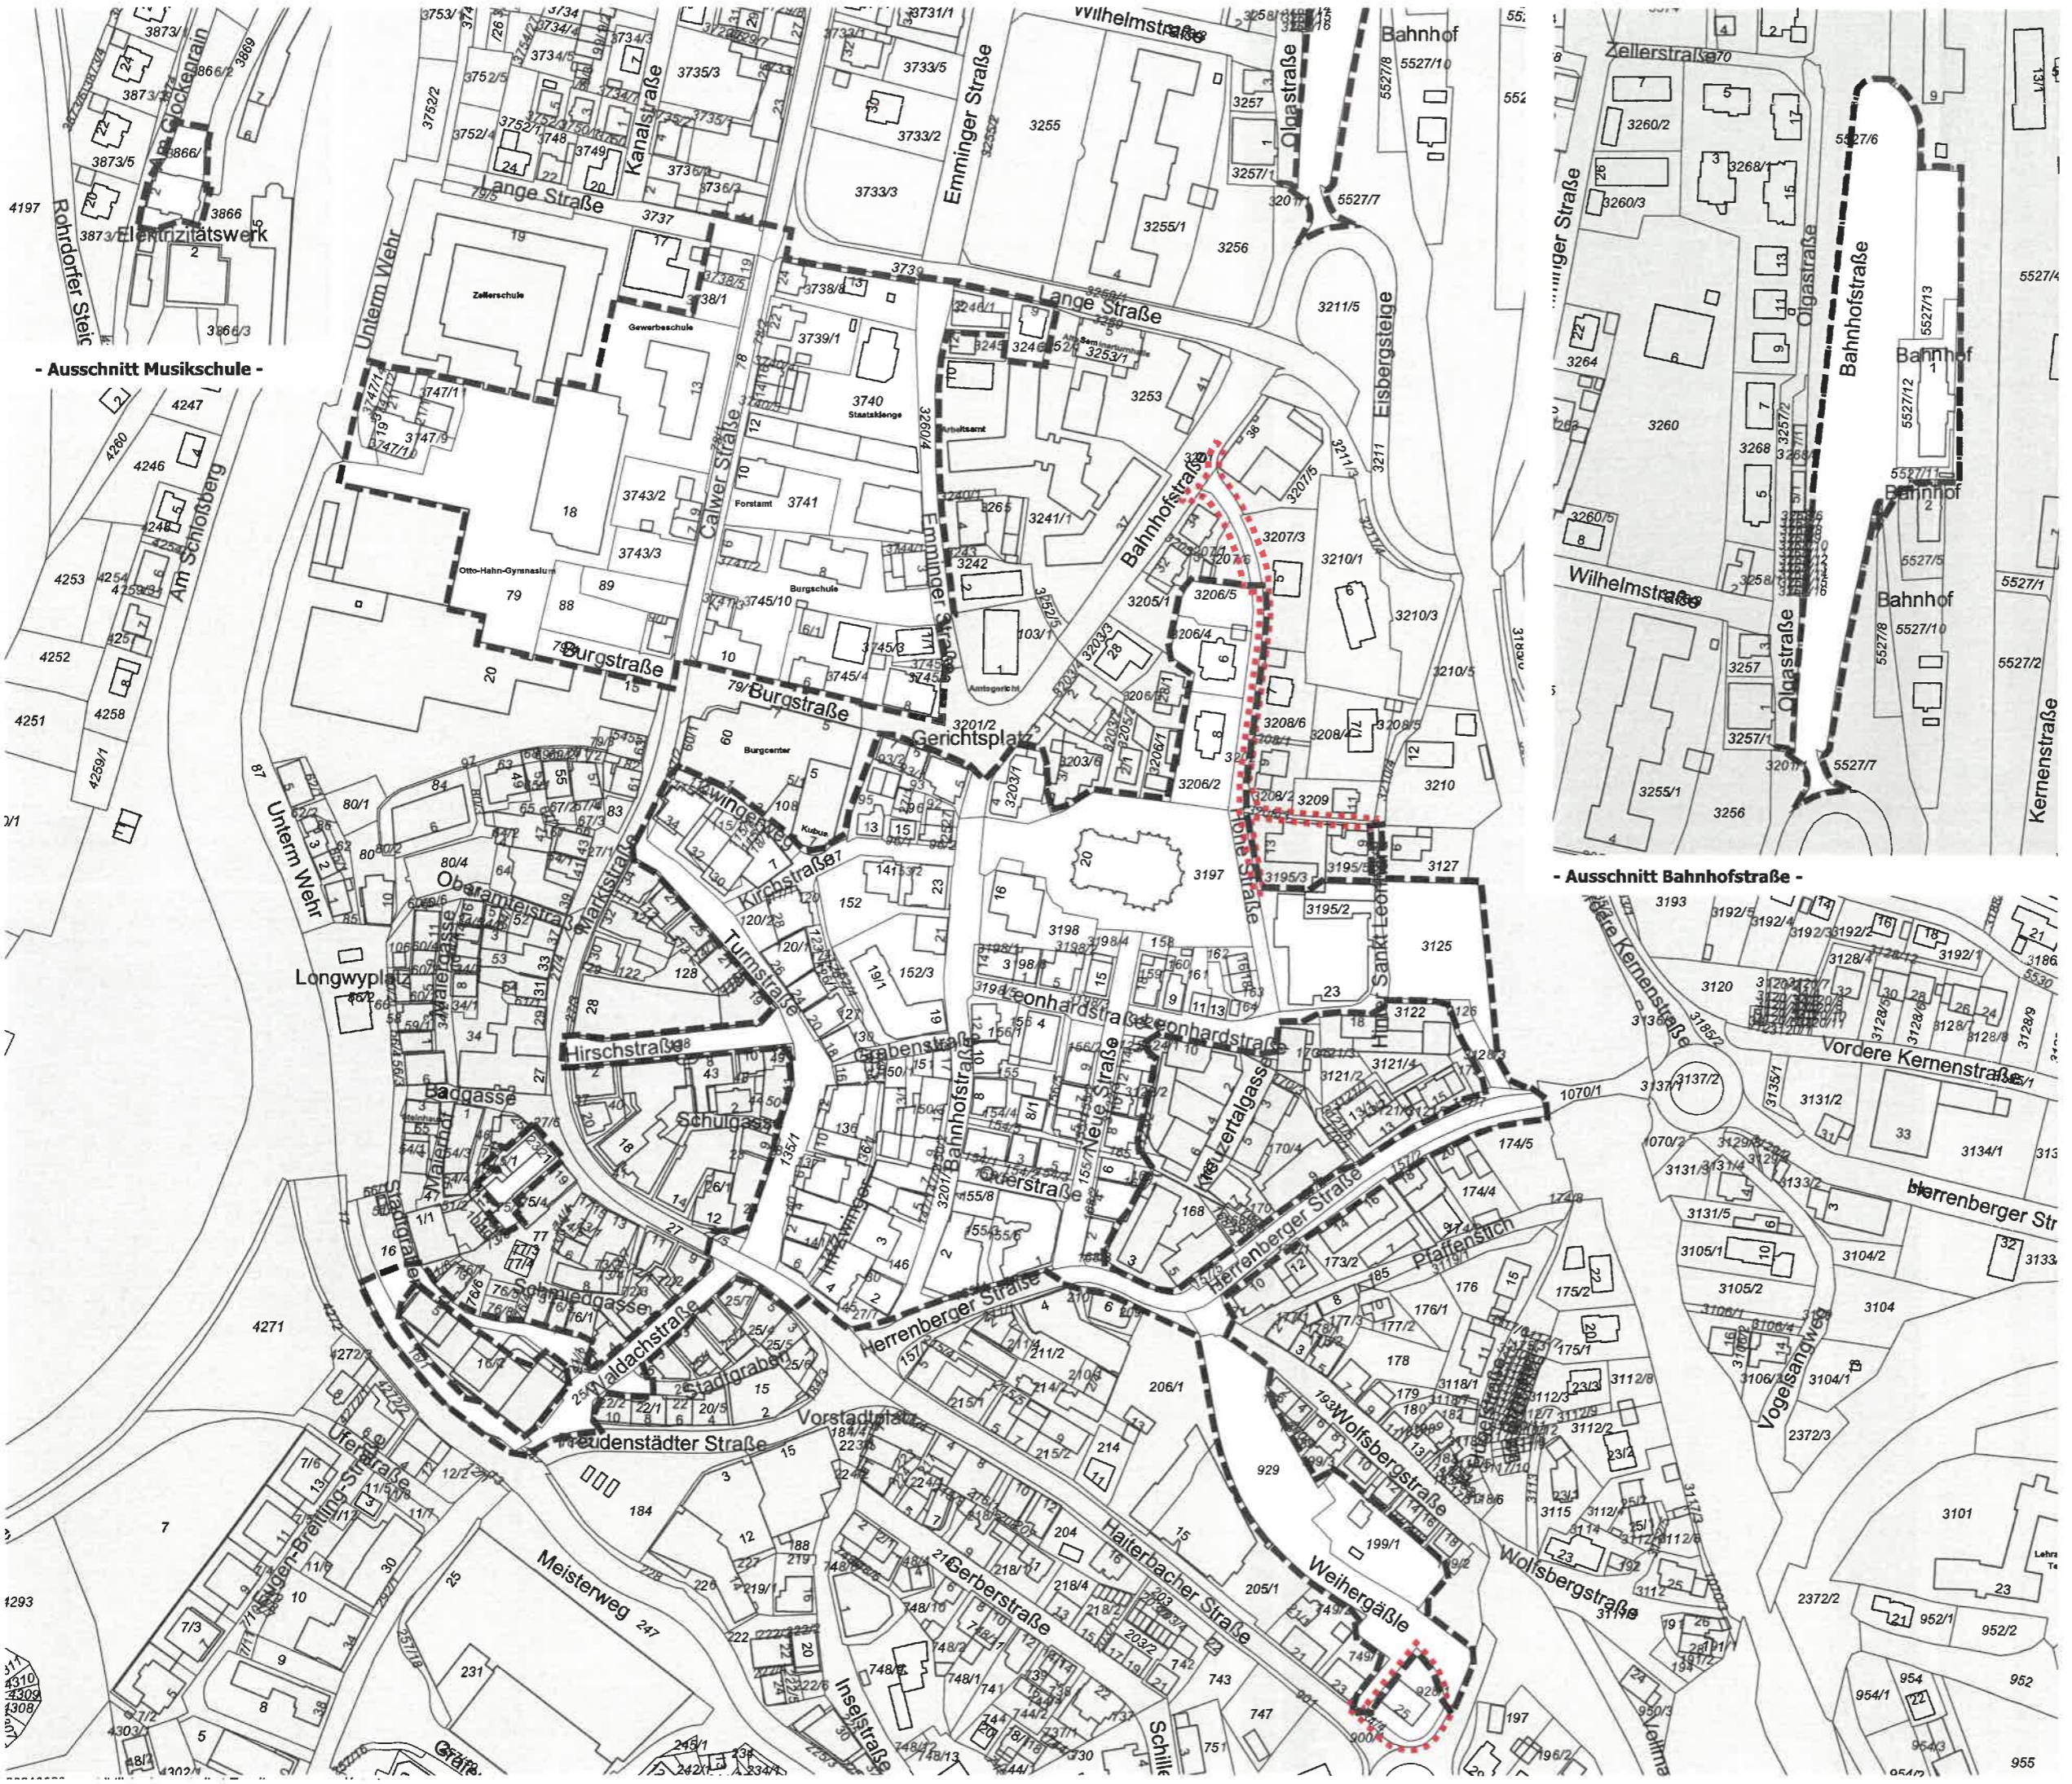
- Ausschnitt Musikschule -

Glockenrain
Elektrizitätswerk
Rohrdorfer Steige
Am Schloßberg

- Ausschnitt Bahnhofstraße -

Zellerstraße
Bahnhofstraße
Bahnhof
Olgastraße
Wilhelmstraße
Kernenstraße

Wilhelmstraße
Bahnhof
Olgastraße
Emminger Straße
Kanalstraße
Lange Straße
Zellerschule
Gewerbeschule
Unterm Wehr
Calwer Straße
Staatsklenge
Arbeitsamt
Forstamt
Otto-Hahn-Gymnasium
Burgschule
Burgstraße
Amtsgericht
Bahnhofstraße
Eisbergsteige
Gerichtsplatz
Burgcenter
Zwingerstraße
Kirchstraße
Obere Amteistraße
Marktstraße
Turmstraße
Longwyplatz
Hirschstraße
Grabenstraße
Leonhardstraße
Schulgasse
Badgasse
Hohe Straße
Sankt Leonhard
Hinter Sankt Leonhard
Neue Straße
Querstraße
Kreuzertalgasse
Herrenberger Straße
Pfaffenstich
Vordere Kernenstraße
Herrenberger Straße
Vogelsangweg
Schmiedgasse
Waldachstraße
Stadtgraben
Vorstadtplatz
Freudenstädter Straße
Wolfsbergstraße
Weihergäßle
Haiterbacher Straße
Gerberstraße
Inselstraße
Meisterweg
Schiller
Wolfsbergstraße